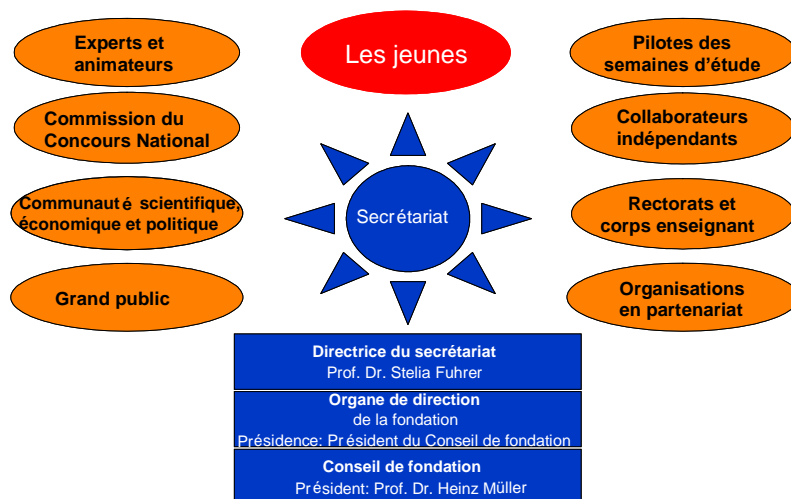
Experts et animateurs

Commission du Concours National

Communauté scientifique, économique et politique

Grand public

Les jeunes

Secrétariat

Pilotes des semaines d'étude

Collaborateurs indépendants

Rectorats et corps enseignant

Organisations en partenariat

Directrice du secrétariat
Prof. Dr. Stelia Fuhrer

Organe de direction
de la fondation
Présidence: Président du Conseil de fondation

Conseil de fondation
Président: Prof. Dr. Heinz Müller